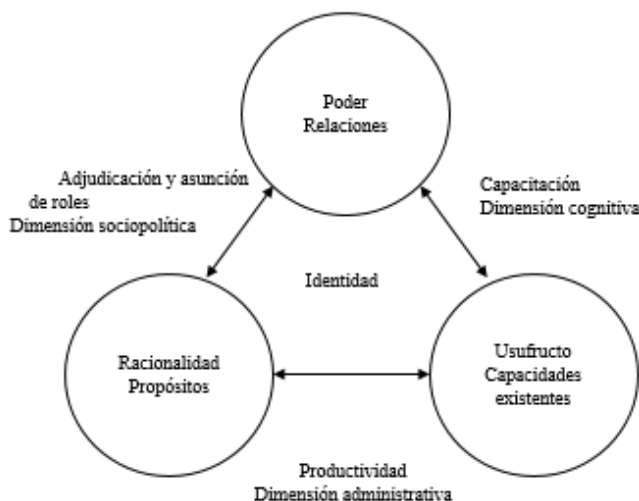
Poder
Relaciones

Adjudicación y asunción de roles
Dimensión sociopolítica

Capacitación
Dimensión cognitiva

Identidad

Racionalidad
Propósitos

Usufructo
Capacidades existentes

Productividad
Dimensión administrativa